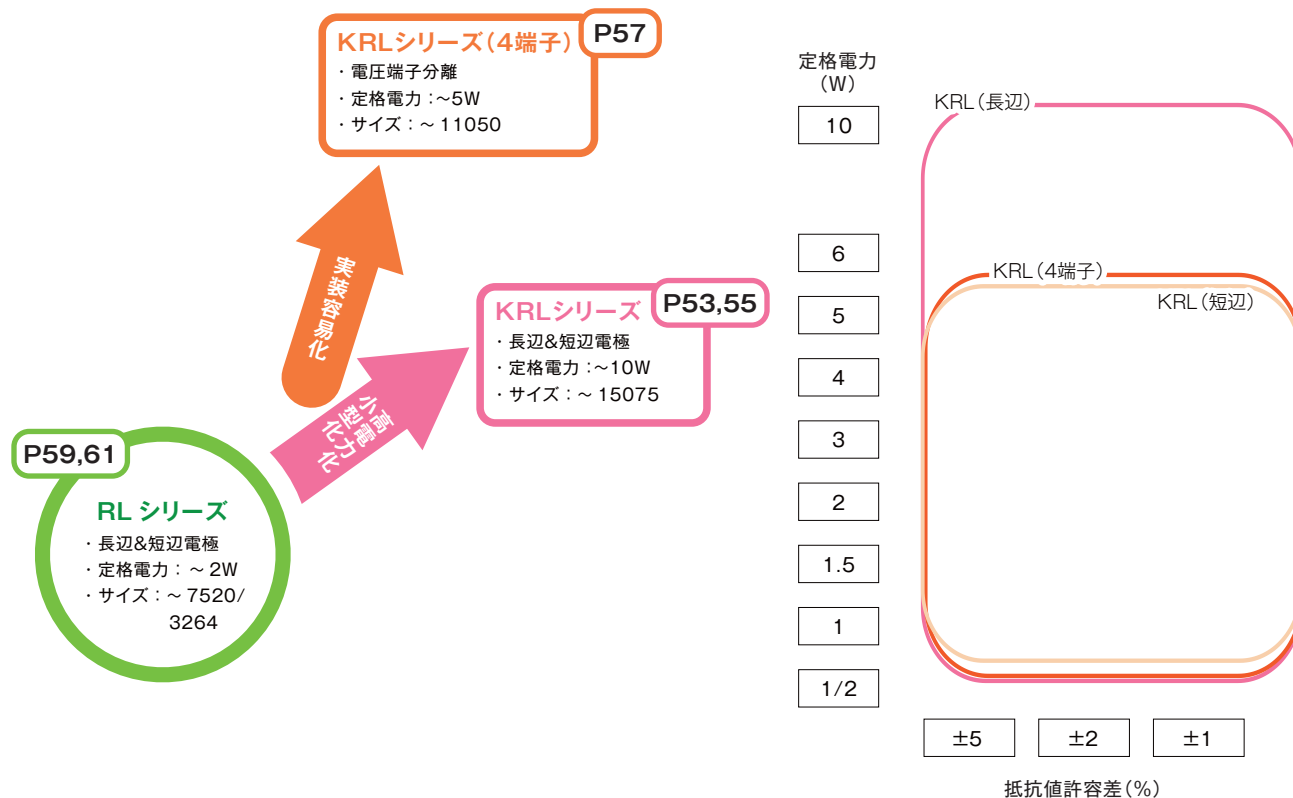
KRLシリーズ（4端子） P57
・電圧端子分離
・定格電力：~5W
・サイズ：~ 11050

実装容易化

KRLシリーズ P53,55
・長辺&短辺電極
・定格電力：~10W
・サイズ：~ 15075

高電力化
小型化

P59,61
RL シリーズ
・長辺&短辺電極
・定格電力：~ 2W
・サイズ：~ 7520/3264

定格電力（W）
10
6
5
4
3
2
1.5
1
1/2

KRL（長辺）
KRL（4端子）
KRL（短辺）

±5
±2
±1

抵抗値許容差（%）